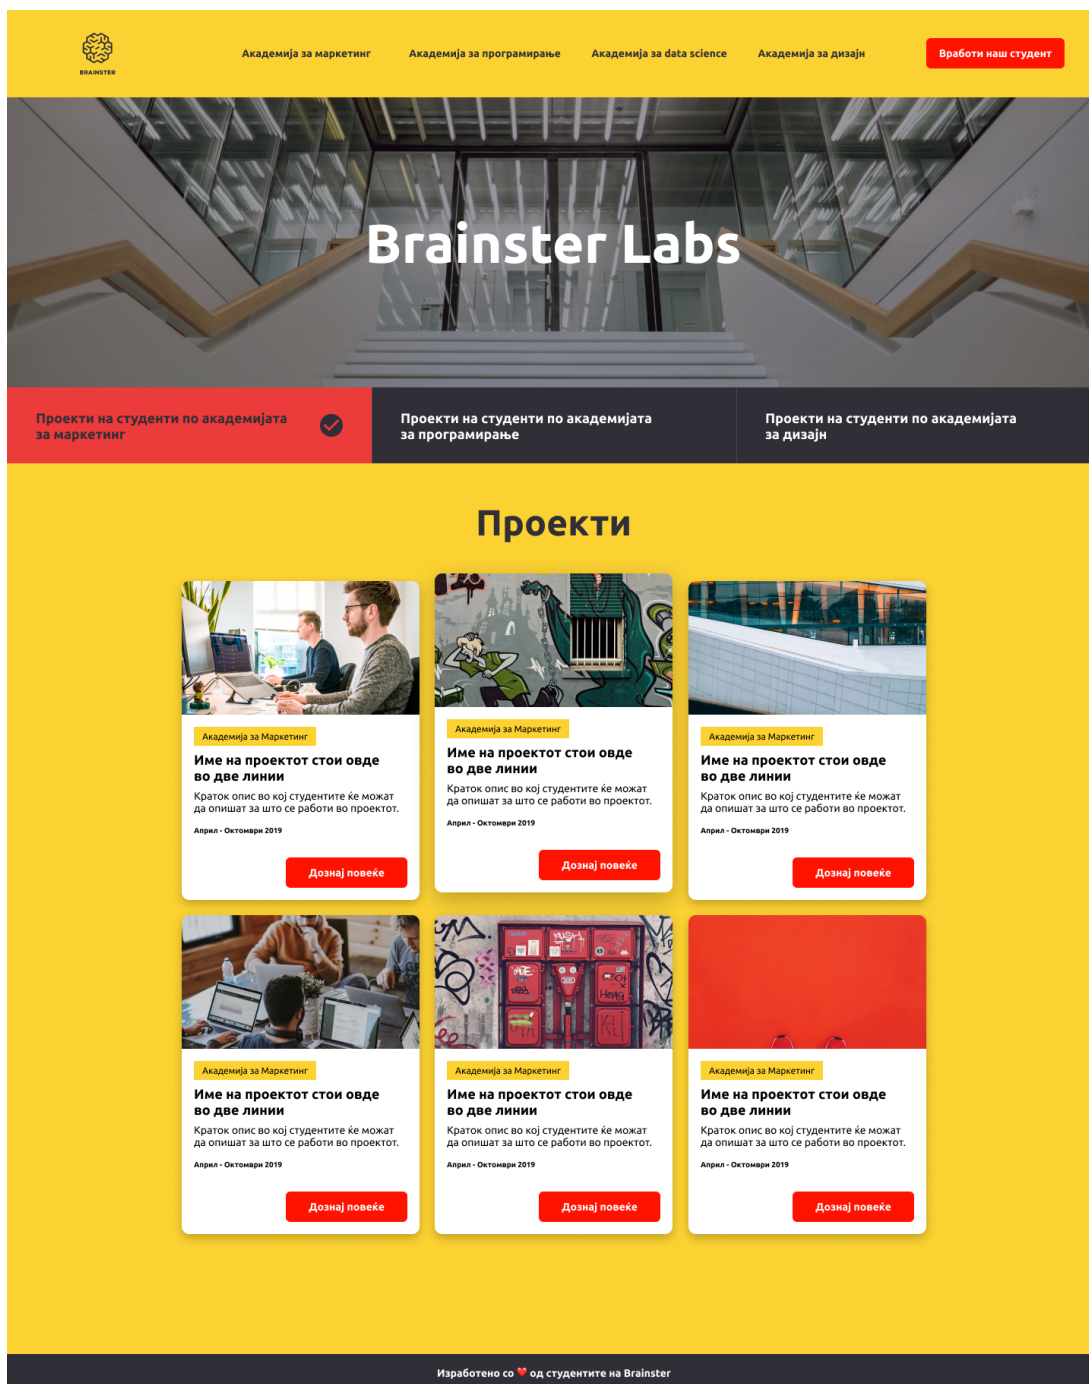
BRAINSTER

Академија за маркетинг Академија за програмирање Академија за data science Академија за дизајн

Вработи наш студент

Brainster Labs

Проекти на студенти по академијата за маркетинг

Проекти на студенти по академијата за програмирање

Проекти на студенти по академијата за дизајн

Проекти

Академија за Маркетинг
Име на проектот стои овде во две линии
Краток опис во кој студентите ќе можат да опишат за што се работи во проектот.
Април - Октомври 2019
Дознај повеќе

Академија за Маркетинг
Име на проектот стои овде во две линии
Краток опис во кој студентите ќе можат да опишат за што се работи во проектот.
Април - Октомври 2019
Дознај повеќе

Академија за Маркетинг
Име на проектот стои овде во две линии
Краток опис во кој студентите ќе можат да опишат за што се работи во проектот.
Април - Октомври 2019
Дознај повеќе

Академија за Маркетинг
Име на проектот стои овде во две линии
Краток опис во кој студентите ќе можат да опишат за што се работи во проектот.
Април - Октомври 2019
Дознај повеќе

Академија за Маркетинг
Име на проектот стои овде во две линии
Краток опис во кој студентите ќе можат да опишат за што се работи во проектот.
Април - Октомври 2019
Дознај повеќе

Академија за Маркетинг
Име на проектот стои овде во две линии
Краток опис во кој студентите ќе можат да опишат за што се работи во проектот.
Април - Октомври 2019
Дознај повеќе

Изработено со ❤️ од студентите на Brainster